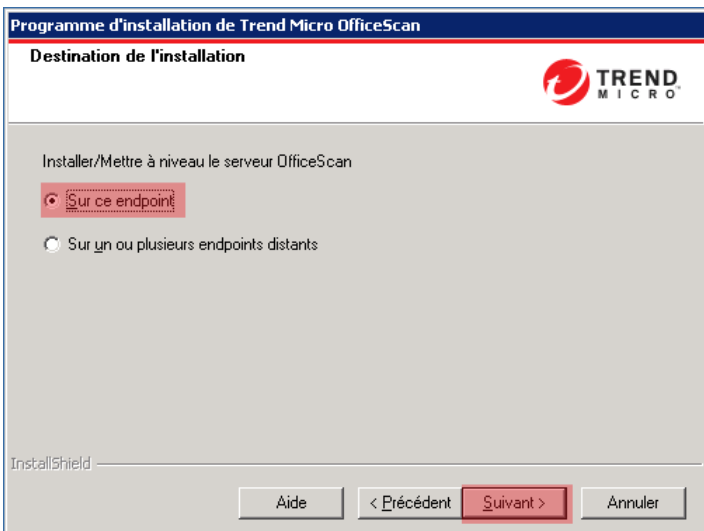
Programme d'installation de Trend Micro OfficeScan

Destination de l'installation

TREND MICRO

Installer/Mettre à niveau le serveur OfficeScan

Sur ce endpoint

Sur un ou plusieurs endpoints distants

InstallShield

Aide

< Précédent

Suivant >

Annuler